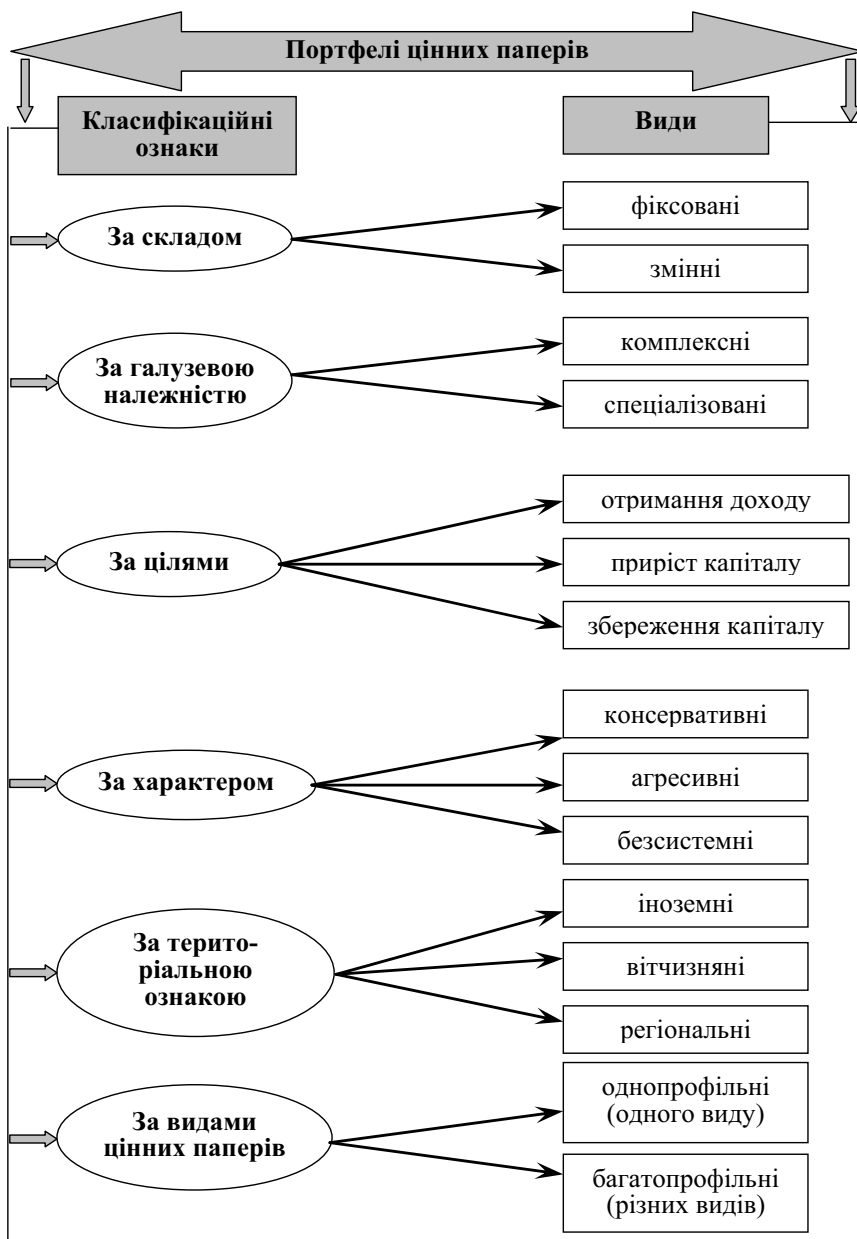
Портфелі цінних паперів

Класифікаційні ознаки

Види

За складом

фіксовані

змінні

За галузевою належністю

комплексні

спеціалізовані

За цілями

отримання доходу

приріст капіталу

збереження капіталу

За характером

консервативні

агресивні

безсистемні

За територіальною ознакою

іноземні

вітчизняні

регіональні

За видами цінних паперів

однопрофільні (одного виду)

багатопрофільні (різних видів)